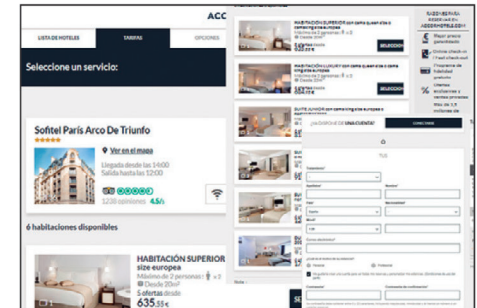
ACC

LISTA DE HOTELES
TARIFAS
OPCIONES

Seleccione un servicio:

Sofitel Paris Arco De Triunfo

Ver en el mapa

Llegada desde las 14:00
Salida hasta las 12:00

1230 opiniones 4.5/5

6 habitaciones disponibles

HABITACIÓN SUPERIOR
size europea
Máximo de 2 personas!
Desde 20m²
635.55€

HABITACIÓN SUPERIOR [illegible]
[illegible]
SELECCIONAR

HABITACIÓN LUXURY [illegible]
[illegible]
SELECCIONAR

SUITE JUNIOR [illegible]

¿DISPONE DE UNA CUENTA?
CONECTARSE

TUS

REGÍSTRESE EN ACCORHOTELS.COM
Mejor precio garantizado
Online check-in / Fast check-out
Programa de fidelidad gratuito
Ofertas exclusivas y ventas privadas
Más de 3.5 millones de opiniones

SE